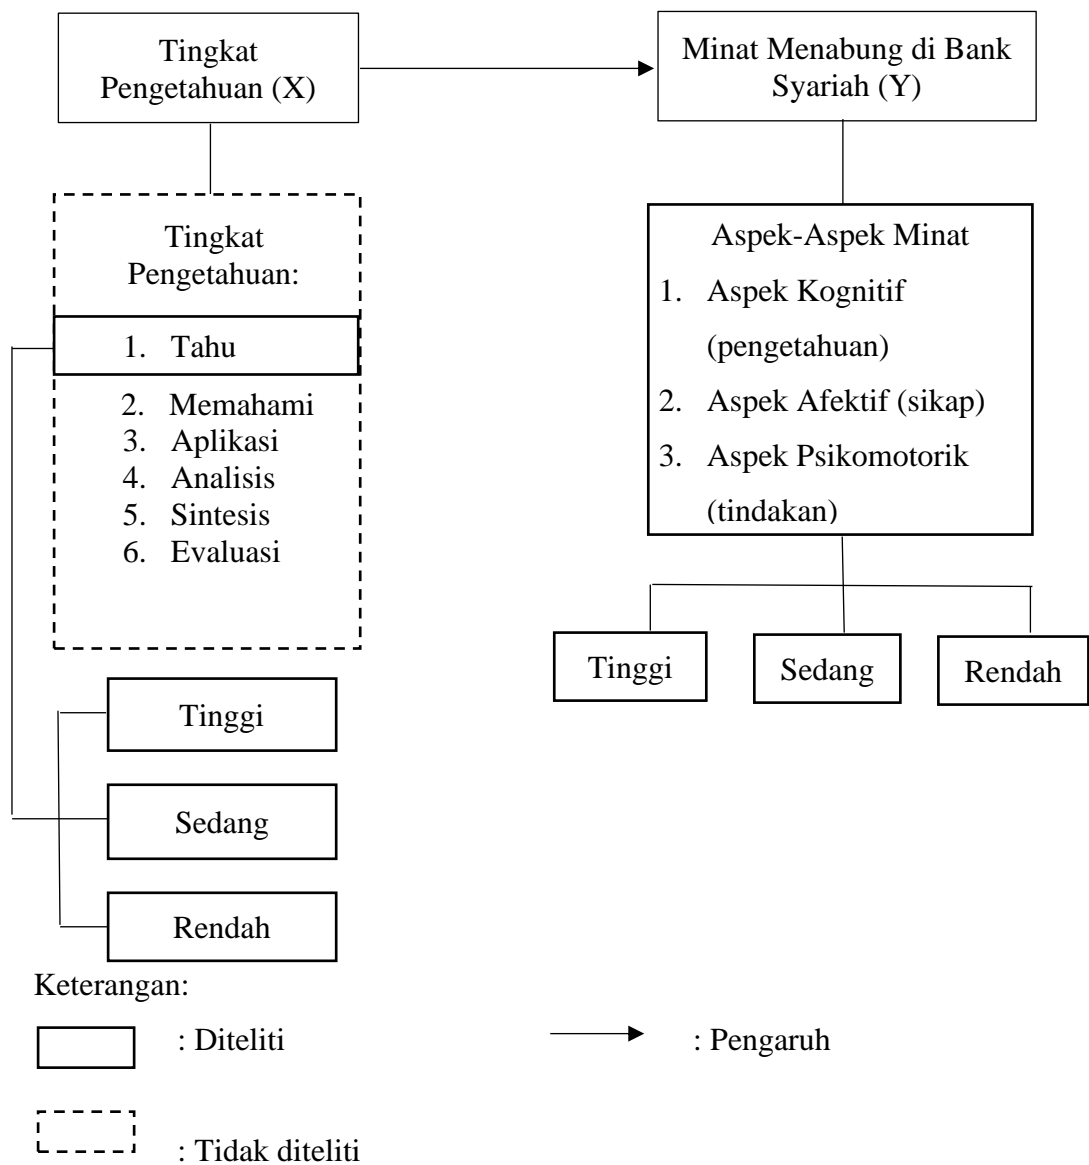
Tingkat Pengetahuan (X)

Minat Menabung di Bank Syariah (Y)

Tingkat Pengetahuan:

1. Tahu
2. Memahami
3. Aplikasi
4. Analisis
5. Sintesis
6. Evaluasi

Aspek-Aspek Minat

1. Aspek Kognitif (pengetahuan)
2. Aspek Afektif (sikap)
3. Aspek Psikomotorik (tindakan)

Tinggi

Sedang

Rendah

Tinggi

Sedang

Rendah

Keterangan:

: Diteliti

: Pengaruh

: Tidak diteliti